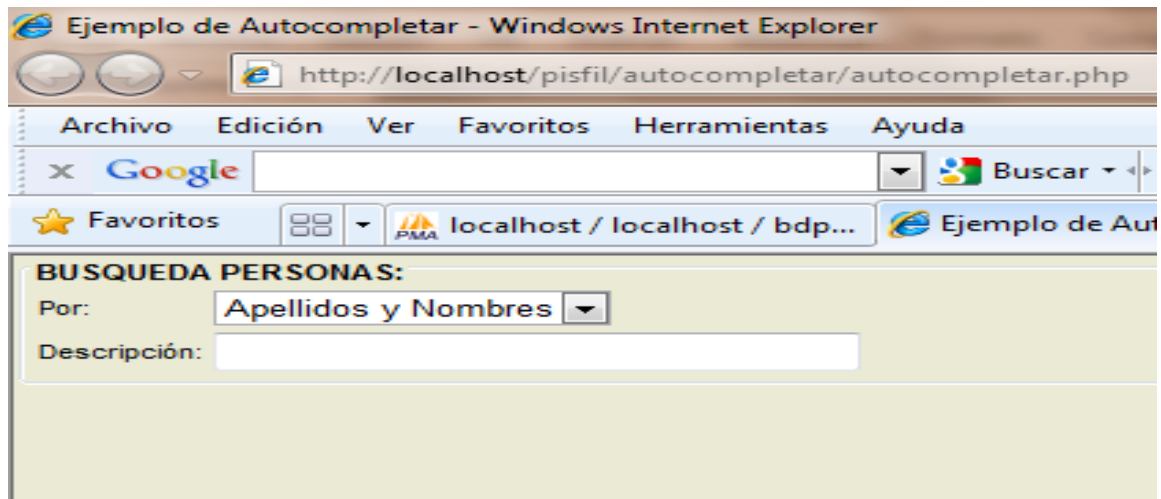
Ejemplo de Autocompletar - Windows Internet Explorer

http://localhost/pisfil/autocompletar/autocompletar.php

Archivo Edición Ver Favoritos Herramientas Ayuda

x Google Buscar

Favoritos localhost / localhost / bdp... Ejemplo de Aut

BUSQUEDA PERSONAS:
Por: Apellidos y Nombres
Descripción: